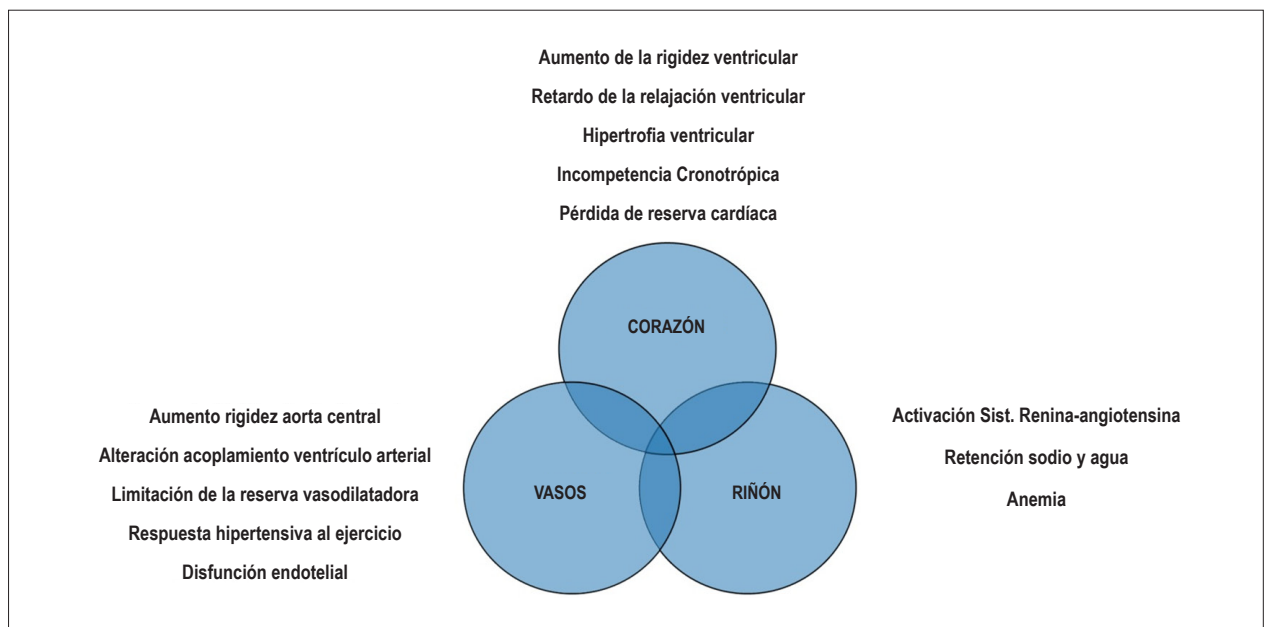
Aumento de la rigidez ventricular

Retardo de la relajación ventricular

Hipertrofia ventricular

Incompetencia Cronotrópica

Pérdida de reserva cardíaca

CORAZÓN

Aumento rigidez aorta central

Alteración acoplamiento ventrículo arterial

Limitación de la reserva vasodilatadora

Respuesta hipertensiva al ejercicio

Disfunción endotelial

VASOS

RIÑÓN

Activación Sist. Renina-angiotensina

Retención sodio y agua

Anemia